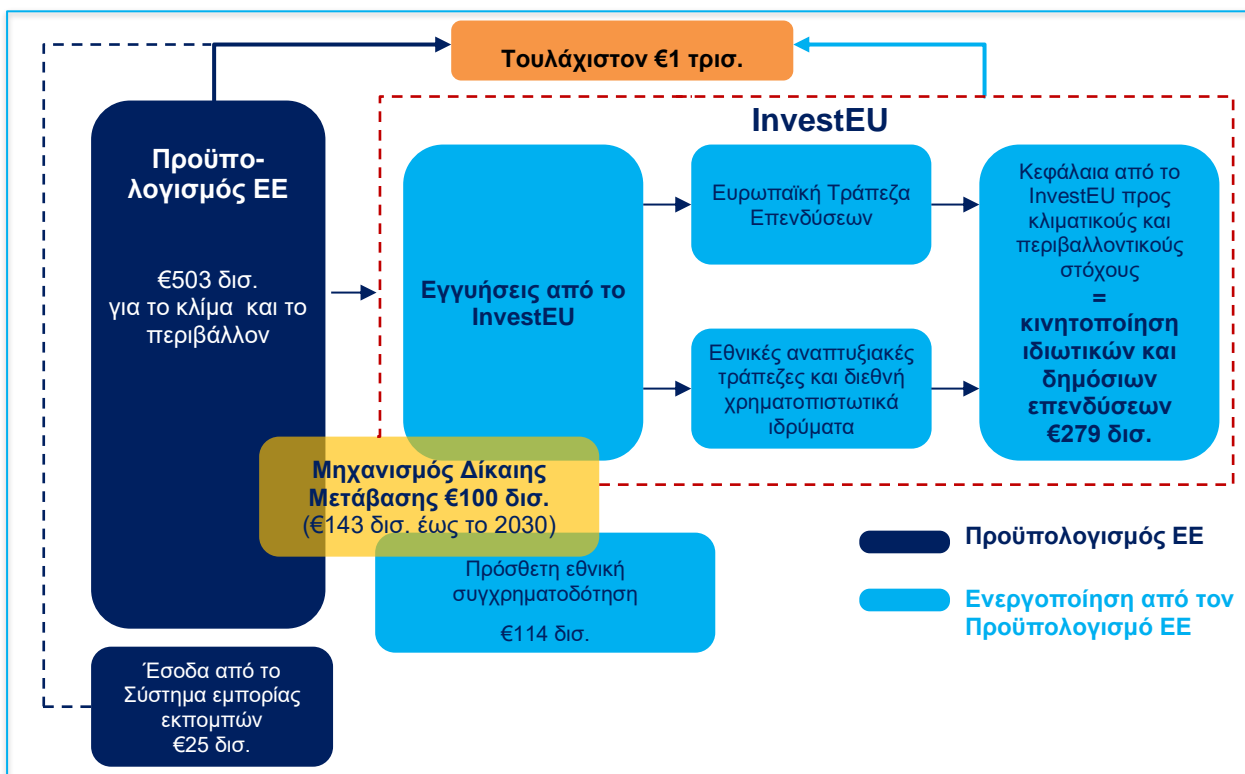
Τουλάχιστον €1 τρισ.

InvestEU

Προϋπολογισμός ΕΕ

€503 δισ. για το κλίμα και το περιβάλλον

Εγγυήσεις από το InvestEU

Ευρωπαϊκή Τράπεζα Επενδύσεων

Εθνικές αναπτυξιακές τράπεζες και διεθνή χρηματοπιστωτικά ιδρύματα

Κεφάλαια από το InvestEU προς κλιματικούς και περιβαλλοντικούς στόχους = κινητοποίηση ιδιωτικών και δημόσιων επενδύσεων €279 δισ.

Μηχανισμός Δίκαιης Μετάβασης €100 δισ. (€143 δισ. έως το 2030)

Πρόσθετη εθνική συγχρηματοδότηση

€114 δισ.

Έσοδα από το Σύστημα εμπορίας εκπομπών €25 δισ.

Προϋπολογισμός ΕΕ

Ενεργοποίηση από τον Προϋπολογισμό ΕΕ